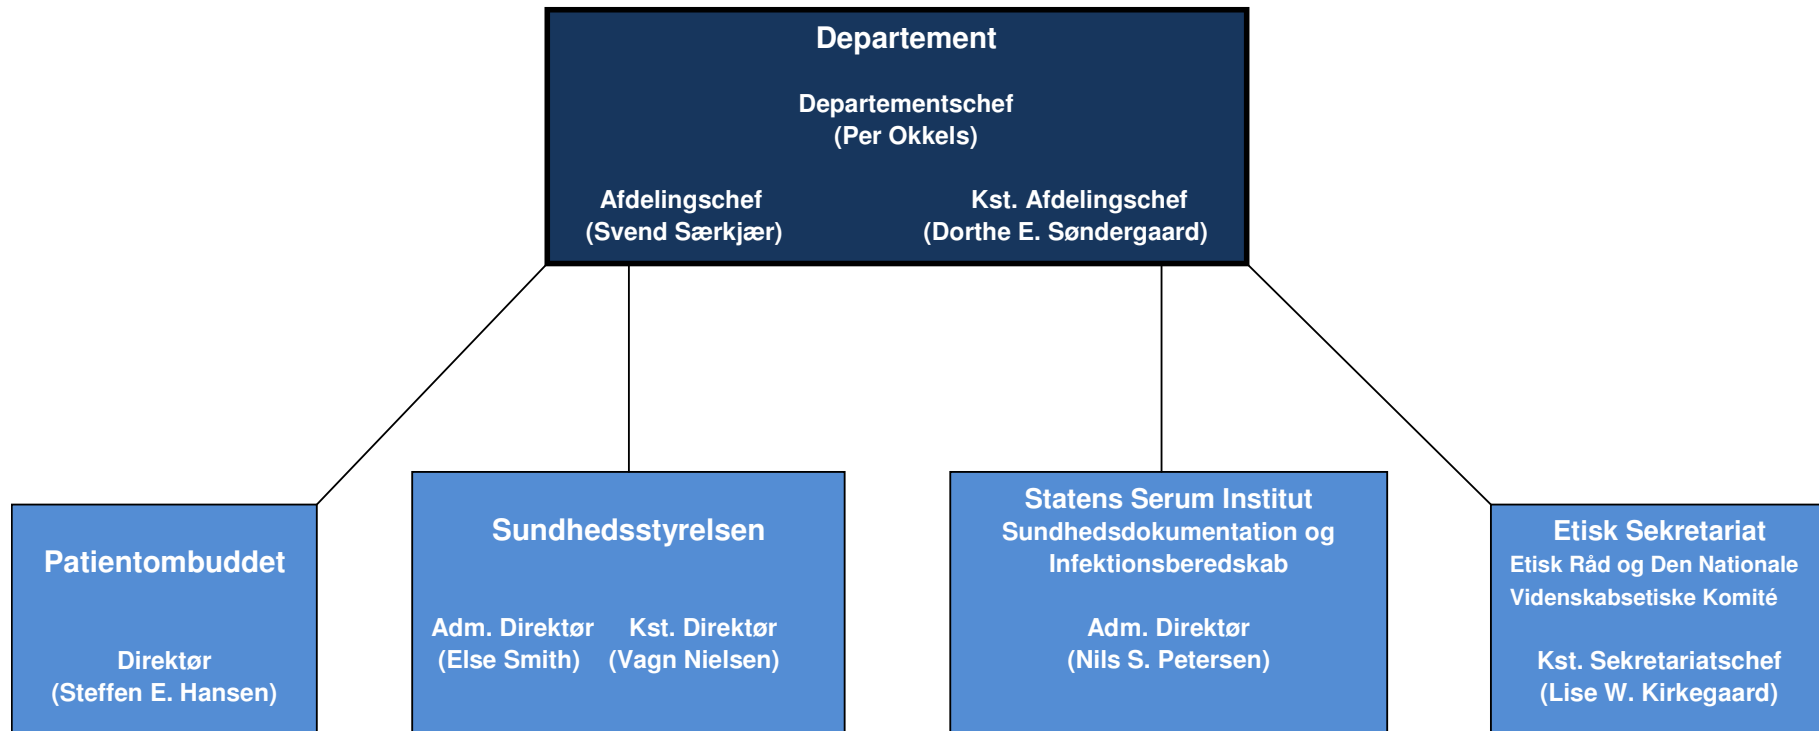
Departement

Departementschef
(Per Okkels)

Afdelingschef
(Svend Særkjær)

Kst. Afdelingschef
(Dorthe E. Søndergaard)

Patientombuddet

Direktør
(Steffen E. Hansen)

Sundhedsstyrelsen

Adm. Direktør
(Else Smith)

Kst. Direktør
(Vagn Nielsen)

Statens Serum Institut
Sundhedsdokumentation og Infektionsberedskab

Adm. Direktør
(Nils S. Petersen)

Etisk Sekretariat
Etisk Råd og Den Nationale Videnskabsetiske Komité

Kst. Sekretariatschef
(Lise W. Kirkegaard)